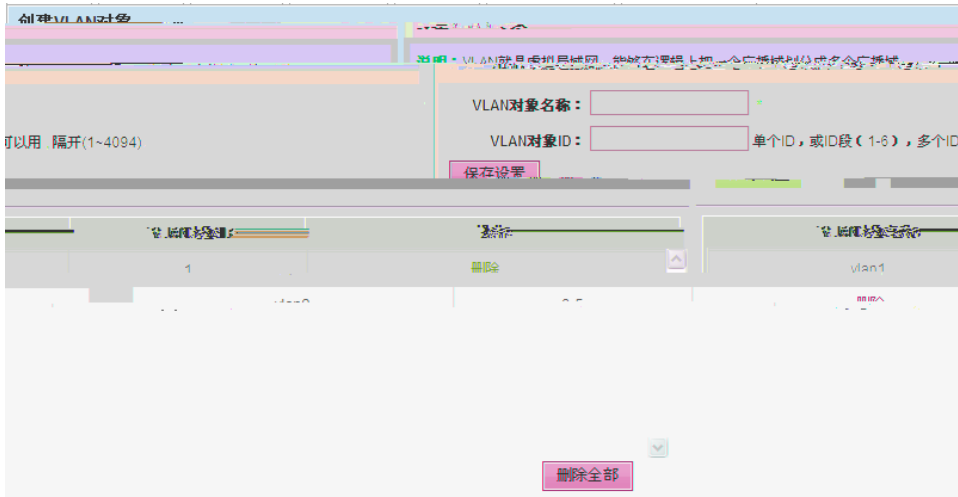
创建VLAN对象

说明：VLAN就是虚拟局域网，能够在逻辑上把一个广播域划分成多个广播域

VLAN对象名称：

可以用 隔开(1~4094)

VLAN对象ID：  单个ID，或ID段（1-6），多个ID

保存设置

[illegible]

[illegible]

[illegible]

1

删除

vlan1

vlan2

删除

删除全部